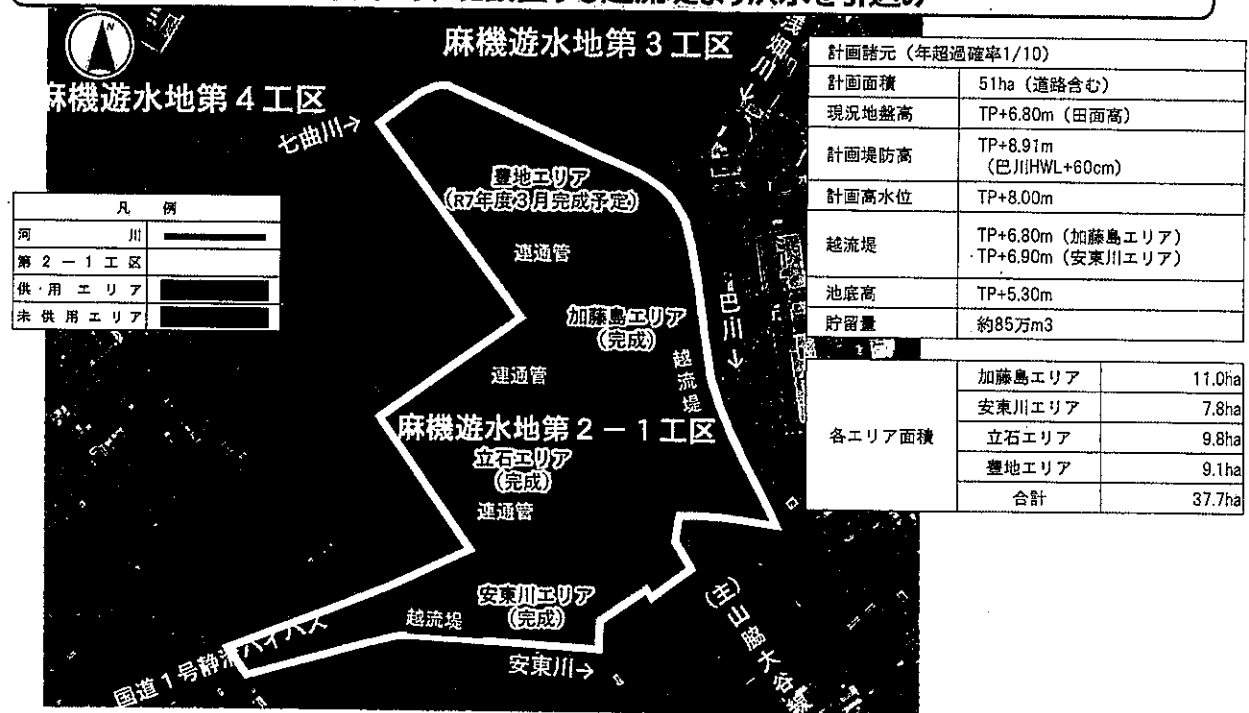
麻機遊水地第３工区

麻機遊水地第４工区

七曲川→

豊地エリア
(R7年度3月完成予定)

| 凡　例 | |
|---|---|
| 河　　川 | |
| 第２－１工区 | |
| 供用エリア | |
| 未供用エリア | |

連通管

加藤島エリア
(完成)

越流堤

巴川↓

連通管

麻機遊水地第２－１工区

立石エリア
(完成)

連通管

安東川エリア
(完成)

越流堤

安東川→

国道１号静清バイパス

(主)山脇大谷線

| 計画諸元（年超過確率1/10） | |
|---|---|
| 計画面積 | 51ha（道路含む） |
| 現況地盤高 | TP+6.80m（田面高） |
| 計画堤防高 | TP+8.91m（巴川HWL+60cm） |
| 計画高水位 | TP+8.00m |
| 越流堤 | TP+6.80m（加藤島エリア）・TP+6.90m（安東川エリア） |
| 池底高 | TP+5.30m |
| 貯留量 | 約85万m3 |

| 各エリア面積 | 加藤島エリア | 11.0ha |
|---|---|---|
| | 安東川エリア | 7.8ha |
| | 立石エリア | 9.8ha |
| | 豊地エリア | 9.1ha |
| | 合計 | 37.7ha |